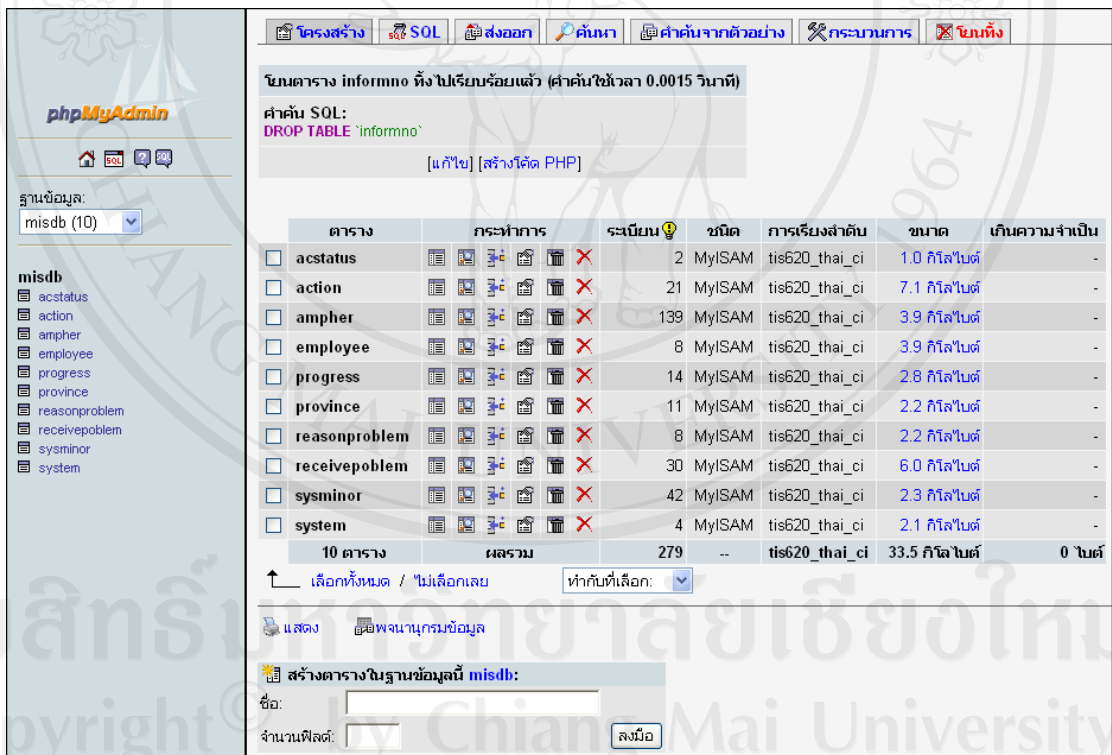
phpMyAdmin

ฐานข้อมูล:
misdb (10)

misdb
acstatus
action
ampher
employee
progress
province
reasonproblem
receivepoblem
sysminor
system

โครงสร้าง | SQL | ส่งออก | ค้นหา | คำค้นจากตัวอย่าง | กระบวนการ | โยนทิ้ง

โยนตาราง informno ทิ้งไปเรียบร้อยแล้ว (คำค้นใช้เวลา 0.0015 วินาที)

คำค้น SQL:
DROP TABLE `informno`

[แก้ไข] [สร้างโค้ด PHP]

| | ตาราง | กระทำการ | ระเบียน | ชนิด | การเรียงลำดับ | ขนาด | เกินความจำเป็น |
|---|---|---|---|---|---|---|---|
| | acstatus | | 2 | MyISAM | tis620_thai_ci | 1.0 กิโลไบต์ | - |
| | action | | 21 | MyISAM | tis620_thai_ci | 7.1 กิโลไบต์ | - |
| | ampher | | 139 | MyISAM | tis620_thai_ci | 3.9 กิโลไบต์ | - |
| | employee | | 8 | MyISAM | tis620_thai_ci | 3.9 กิโลไบต์ | - |
| | progress | | 14 | MyISAM | tis620_thai_ci | 2.8 กิโลไบต์ | - |
| | province | | 11 | MyISAM | tis620_thai_ci | 2.2 กิโลไบต์ | - |
| | reasonproblem | | 8 | MyISAM | tis620_thai_ci | 2.2 กิโลไบต์ | - |
| | receivepoblem | | 30 | MyISAM | tis620_thai_ci | 6.0 กิโลไบต์ | - |
| | sysminor | | 42 | MyISAM | tis620_thai_ci | 2.3 กิโลไบต์ | - |
| | system | | 4 | MyISAM | tis620_thai_ci | 2.1 กิโลไบต์ | - |
| | 10 ตาราง | ผลรวม | 279 | -- | tis620_thai_ci | 33.5 กิโลไบต์ | 0 ไบต์ |

เลือกทั้งหมด / ไม่เลือกเลย   ทำกับที่เลือก:

แสดง   พจนานุกรมข้อมูล

สร้างตารางในฐานข้อมูลนี้ misdb:
ชื่อ:
จำนวนฟิลด์:
ลงมือ

ลิขสิทธิ์มหาวิทยาลัยเชียงใหม่
Copyright © by Chiang Mai University